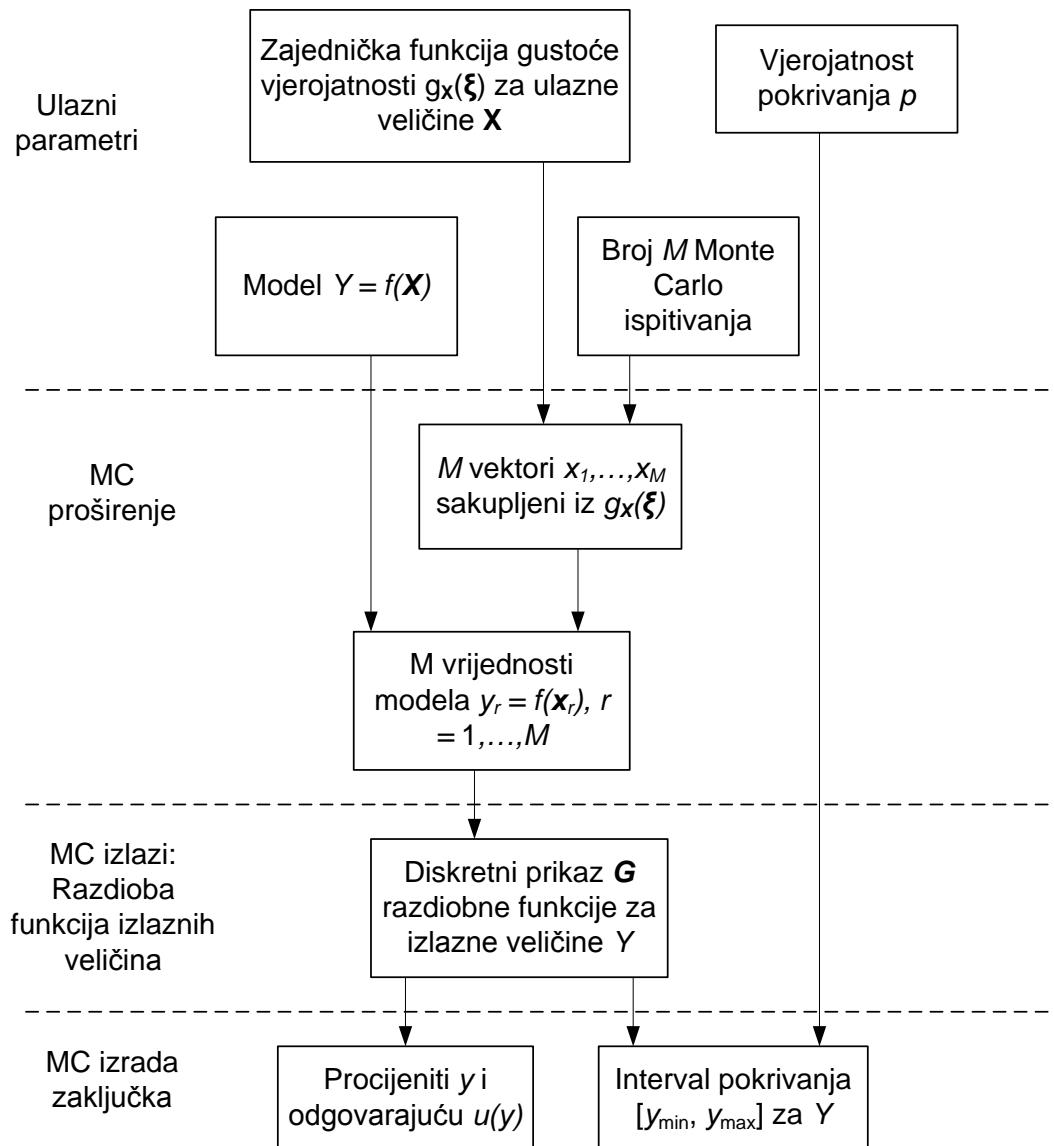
Ulazni parametri

Zajednička funkcija gustoće vjerojatnosti $g_{\mathbf{X}}(\boldsymbol{\xi})$ za ulazne veličine $\mathbf{X}$

Vjerojatnost pokrivanja $p$

Model $Y = f(\boldsymbol{X})$

Broj $M$ Monte Carlo ispitivanja

MC proširenje

$M$ vektori $x_1,\ldots,x_M$ sakupljeni iz $g_{\boldsymbol{X}}(\boldsymbol{\xi})$

M vrijednosti modela $y_r = f(\boldsymbol{x}_r)$, $r = 1,\ldots,M$

MC izlazi: Razdioba funkcija izlaznih veličina

Diskretni prikaz $\boldsymbol{G}$ razdiobne funkcije za izlazne veličine $Y$

MC izrada zaključka

Procijeniti $y$ i odgovarajuću $u(y)$

Interval pokrivanja $[y_{\min}, y_{\max}]$ za $Y$